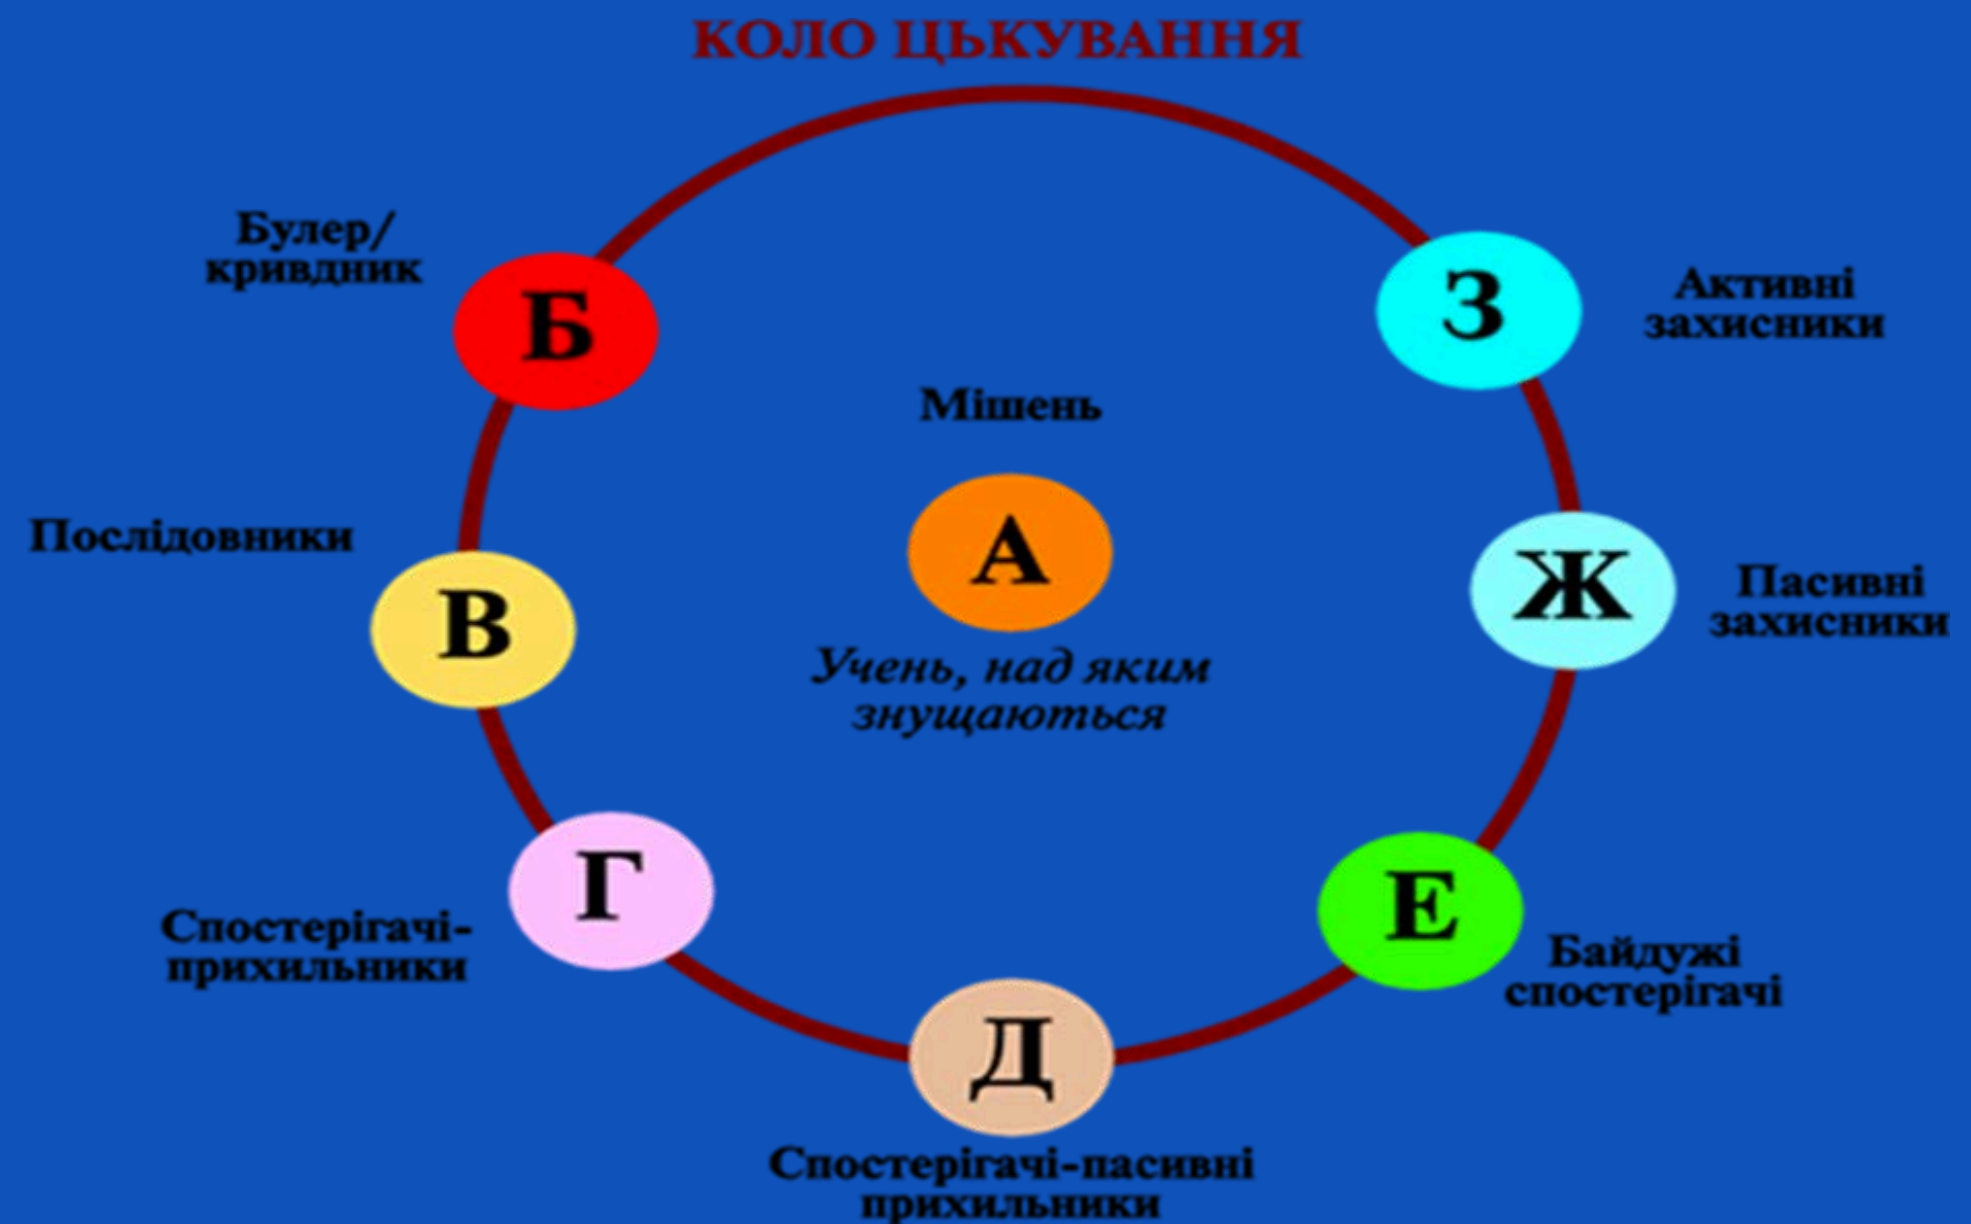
КОЛО ЦЬКУВАННЯ

Булер/ кривдник

Б

З

Активні захисники

Мішень

А

Учень, над яким знущаються

Послідовники

В

Ж

Пасивні захисники

Г

Спостерігачі-прихильники

Е

Байдужі спостерігачі

Д

Спостерігачі-пасивні прихильники